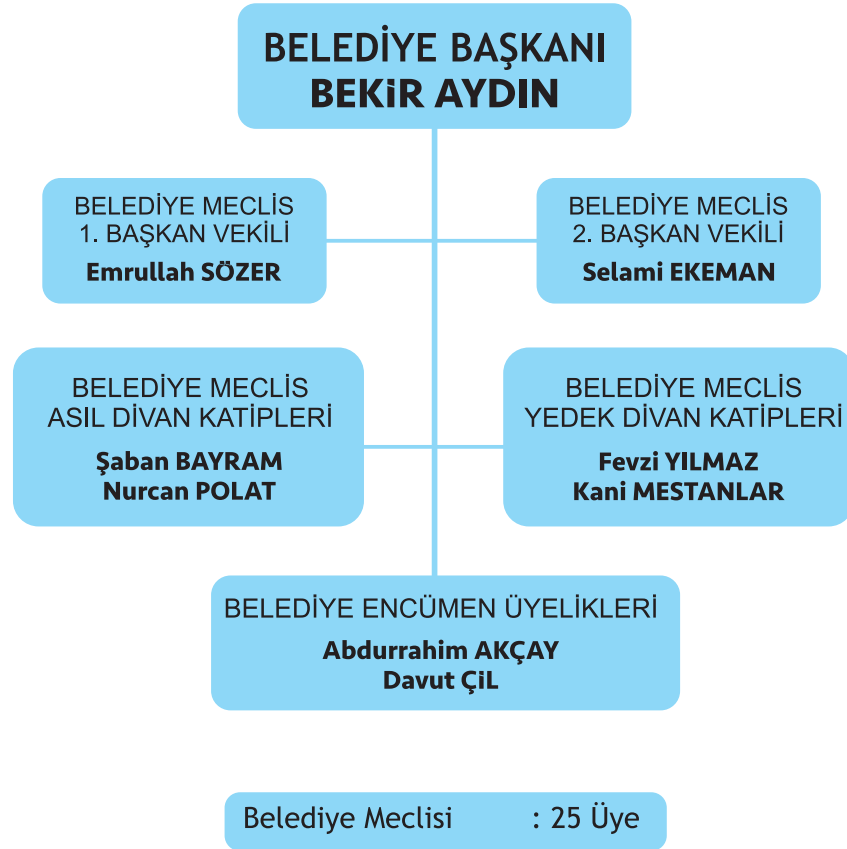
BELEDİYE BAŞKANI
BEKİR AYDIN

BELEDİYE MECLİS
1. BAŞKAN VEKİLİ
Emrullah SÖZER

BELEDİYE MECLİS
2. BAŞKAN VEKİLİ
Selami EKEMAN

BELEDİYE MECLİS
ASIL DİVAN KATİPLERİ
Şaban BAYRAM
Nurcan POLAT

BELEDİYE MECLİS
YEDEK DİVAN KATİPLERİ
Fevzi YILMAZ
Kani MESTANLAR

BELEDİYE ENCÜMEN ÜYELİKLERİ
Abdurrahim AKÇAY
Davut ÇİL

Belediye Meclisi : 25 Üye